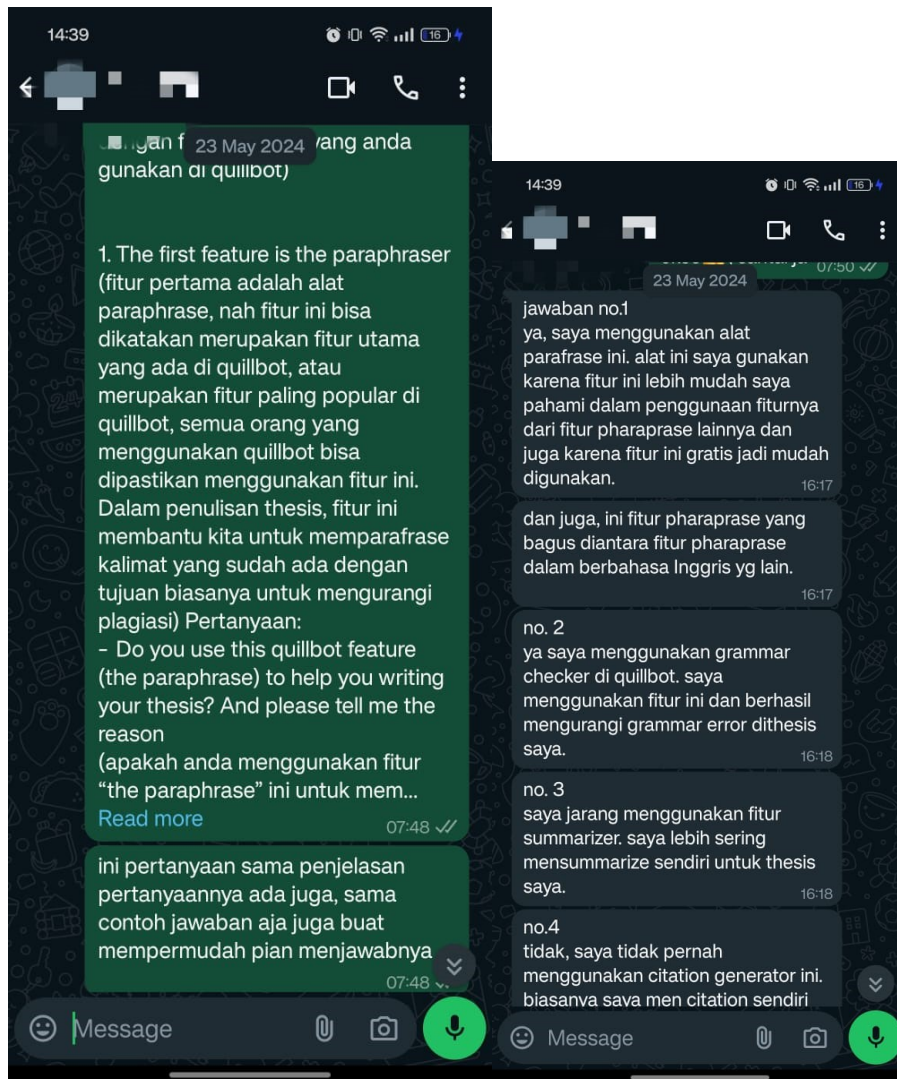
14:39

16

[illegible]gan f 23 May 2024 yang anda gunakan di quillbot)

1. The first feature is the paraphraser (fitur pertama adalah alat paraphrase, nah fitur ini bisa dikatakan merupakan fitur utama yang ada di quillbot, atau merupakan fitur paling popular di quillbot, semua orang yang menggunakan quillbot bisa dipastikan menggunakan fitur ini. Dalam penulisan thesis, fitur ini membantu kita untuk memparafrase kalimat yang sudah ada dengan tujuan biasanya untuk mengurangi plagiasi) Pertanyaan:
- Do you use this quillbot feature (the paraphrase) to help you writing your thesis? And please tell me the reason
(apakah anda menggunakan fitur "the paraphrase" ini untuk mem...
Read more
07:48

ini pertanyaan sama penjelasan pertanyaannya ada juga, sama contoh jawaban aja juga buat mempermudah pian menjawabnya
07:48

Message

14:39

16

07:50
23 May 2024

jawaban no.1
ya, saya menggunakan alat parafrase ini. alat ini saya gunakan karena fitur ini lebih mudah saya pahami dalam penggunaan fiturnya dari fitur pharaprase lainnya dan juga karena fitur ini gratis jadi mudah digunakan.
16:17

dan juga, ini fitur pharaprase yang bagus diantara fitur pharaprase dalam berbahasa Inggris yg lain.
16:17

no. 2
ya saya menggunakan grammar checker di quillbot. saya menggunakan fitur ini dan berhasil mengurangi grammar error dithesis saya.
16:18

no. 3
saya jarang menggunakan fitur summarizer. saya lebih sering mensummarize sendiri untuk thesis saya.
16:18

no.4
tidak, saya tidak pernah menggunakan citation generator ini. biasanya saya men citation sendiri

Message